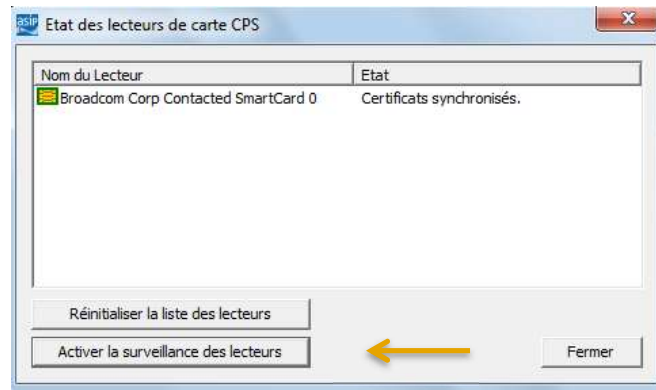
asip Etat des lecteurs de carte CPS

| Nom du Lecteur | Etat |
|---|---|
| Broadcom Corp Contacted SmartCard 0 | Certificats synchronisés. |

Réinitialiser la liste des lecteurs

Activer la surveillance des lecteurs

Fermer